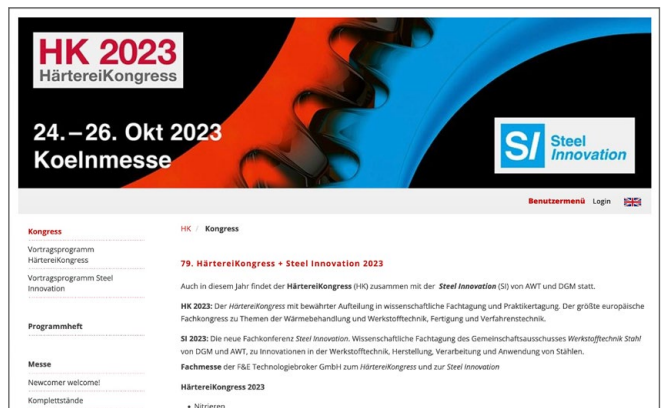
HK 2023
HärtereiKongress

24.–26. Okt 2023
Koelnmesse

SI Steel Innovation

Benutzermenü Login

Kongress

Vortragsprogramm HärtereiKongress

Vortragsprogramm Steel Innovation

Programmheft

Messe

Newcomer welcome!

Komplettstände

HK / Kongress

79. HärtereiKongress + Steel Innovation 2023

Auch in diesem Jahr findet der HärtereiKongress (HK) zusammen mit der Steel Innovation (SI) von AWT und DGM statt.

HK 2023: Der HärtereiKongress mit bewährter Aufteilung in wissenschaftliche Fachtagung und Praktikertagung. Der größte europäische Fachkongress zu Themen der Wärmebehandlung und Werkstofftechnik, Fertigung und Verfahrenstechnik.

SI 2023: Die neue Fachkonferenz Steel Innovation. Wissenschaftliche Fachtagung des Gemeinschaftsausschusses Werkstofftechnik Stahl von DGM und AWT, zu Innovationen in der Werkstofftechnik, Herstellung, Verarbeitung und Anwendung von Stählen.

Fachmesse der F&E Technologiebroker GmbH zum HärtereiKongress und zur Steel Innovation

HärtereiKongress 2023

• Nitrieren